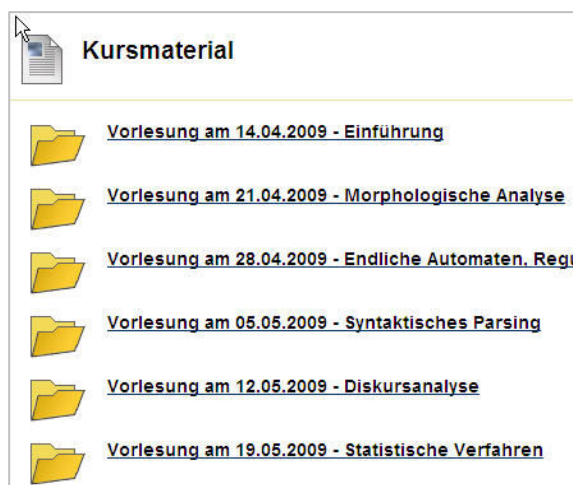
Kursmaterial

Vorlesung am 14.04.2009 - Einführung

Vorlesung am 21.04.2009 - Morphologische Analyse

Vorlesung am 28.04.2009 - Endliche Automaten, Reg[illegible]

Vorlesung am 05.05.2009 - Syntaktisches Parsing

Vorlesung am 12.05.2009 - Diskursanalyse

Vorlesung am 19.05.2009 - Statistische Verfahren